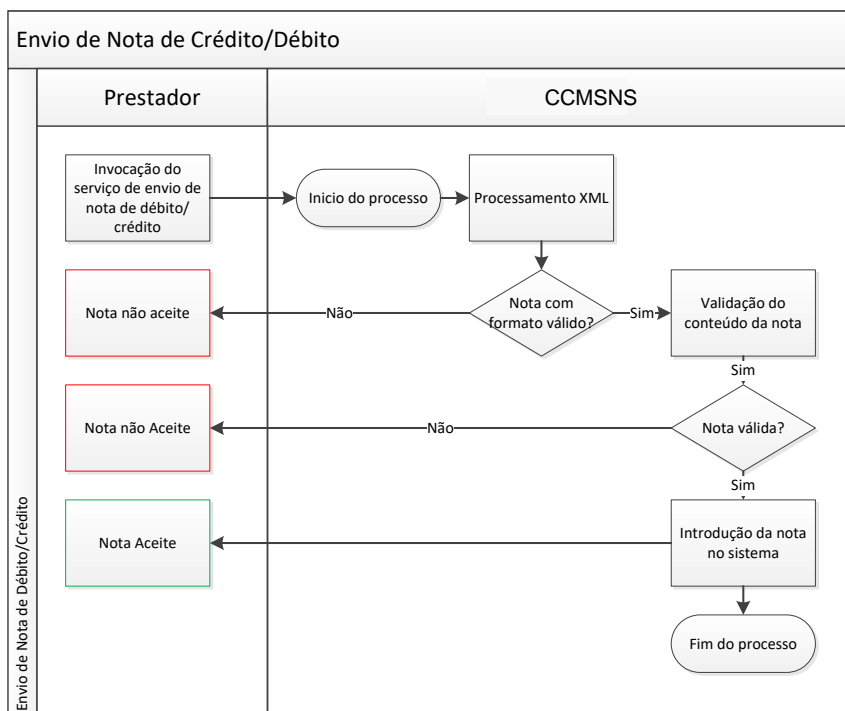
Envio de Nota de Crédito/Débito

Envio de Nota de Débito/Crédito

Prestador

CCMSNS

Invocação do serviço de envio de nota de débito/ crédito

Inicio do processo

Processamento XML

Nota com formato válido?

Não

Nota não aceite

Sim

Validação do conteúdo da nota

Sim

Nota válida?

Não

Nota não Aceite

Sim

Introdução da nota no sistema

Nota Aceite

Fim do processo